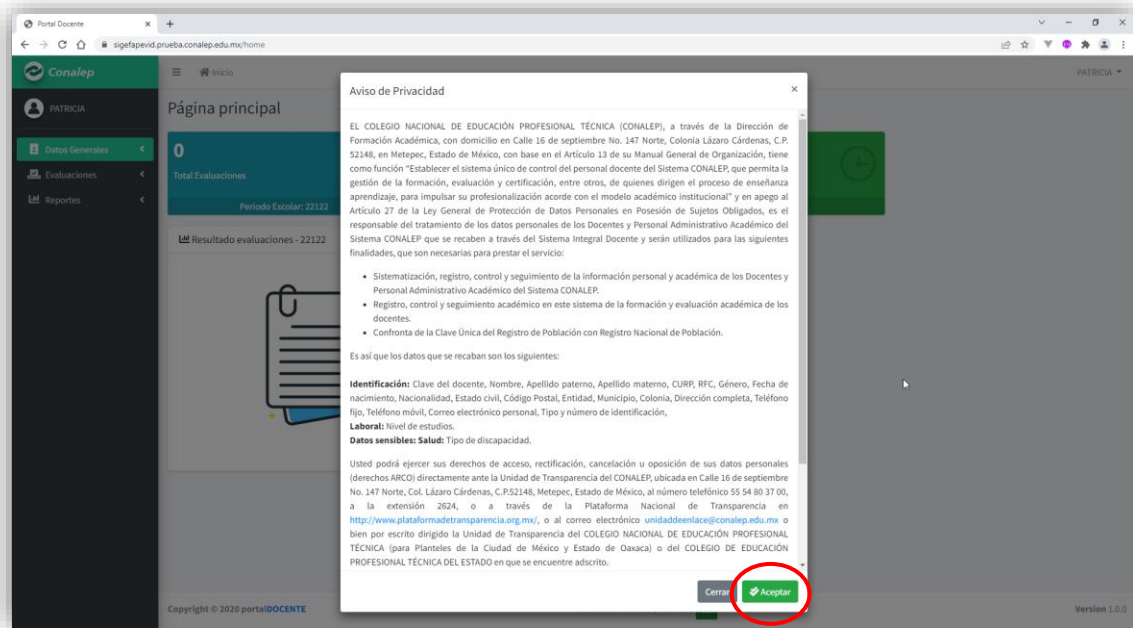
Portal Docente
sigefapevid.prueba.conalep.edu.mx/home

Conalep
Inicio
PATRICIA

PATRICIA
Datos Generales
Evaluaciones
Reportes

Página principal
0
Total Evaluaciones
Periodo Escolar: 22122
Resultado evaluaciones - 22122

Aviso de Privacidad ×

EL COLEGIO NACIONAL DE EDUCACIÓN PROFESIONAL TÉCNICA (CONALEP), a través de la Dirección de Formación Académica, con domicilio en Calle 16 de septiembre No. 147 Norte, Colonia Lázaro Cárdenas, C.P. 52148, en Metepec, Estado de México, con base en el Artículo 13 de su Manual General de Organización, tiene como función "Establecer el sistema único de control del personal docente del Sistema CONALEP, que permita la gestión de la formación, evaluación y certificación, entre otros, de quienes dirigen el proceso de enseñanza aprendizaje, para impulsar su profesionalización acorde con el modelo académico institucional" y en apego al Artículo 27 de la Ley General de Protección de Datos Personales en Posesión de Sujetos Obligados, es el responsable del tratamiento de los datos personales de los Docentes y Personal Administrativo Académico del Sistema CONALEP que se recaben a través del Sistema Integral Docente y serán utilizados para las siguientes finalidades, que son necesarias para prestar el servicio:

• Sistematización, registro, control y seguimiento de la información personal y académica de los Docentes y Personal Administrativo Académico del Sistema CONALEP.
• Registro, control y seguimiento académico en este sistema de la formación y evaluación académica de los docentes.
• Confronta de la Clave Única del Registro de Población con Registro Nacional de Población.

Es así que los datos que se recaban son los siguientes:

Identificación: Clave del docente, Nombre, Apellido paterno, Apellido materno, CURP, RFC, Género, Fecha de nacimiento, Nacionalidad, Estado civil, Código Postal, Entidad, Municipio, Colonia, Dirección completa, Teléfono fijo, Teléfono móvil, Correo electrónico personal, Tipo y número de identificación,
Laboral: Nivel de estudios.
Datos sensibles: Salud: Tipo de discapacidad.

Usted podrá ejercer sus derechos de acceso, rectificación, cancelación u oposición de sus datos personales (derechos ARCO) directamente ante la Unidad de Transparencia del CONALEP, ubicada en Calle 16 de septiembre No. 147 Norte, Col. Lázaro Cárdenas, C.P.52148, Metepec, Estado de México, al número telefónico 55 54 80 37 00, a la extensión 2624, o a través de la Plataforma Nacional de Transparencia en http://www.plataformadetransparencia.org.mx/, o al correo electrónico unidaddeenlace@conalep.edu.mx o bien por escrito dirigido la Unidad de Transparencia del COLEGIO NACIONAL DE EDUCACIÓN PROFESIONAL TÉCNICA (para Planteles de la Ciudad de México y Estado de Oaxaca) o del COLEGIO DE EDUCACIÓN PROFESIONAL TÉCNICA DEL ESTADO en que se encuentre adscrito.

Cerrar Aceptar

Copyright © 2020 portalDOCENTE
Version 1.0.0